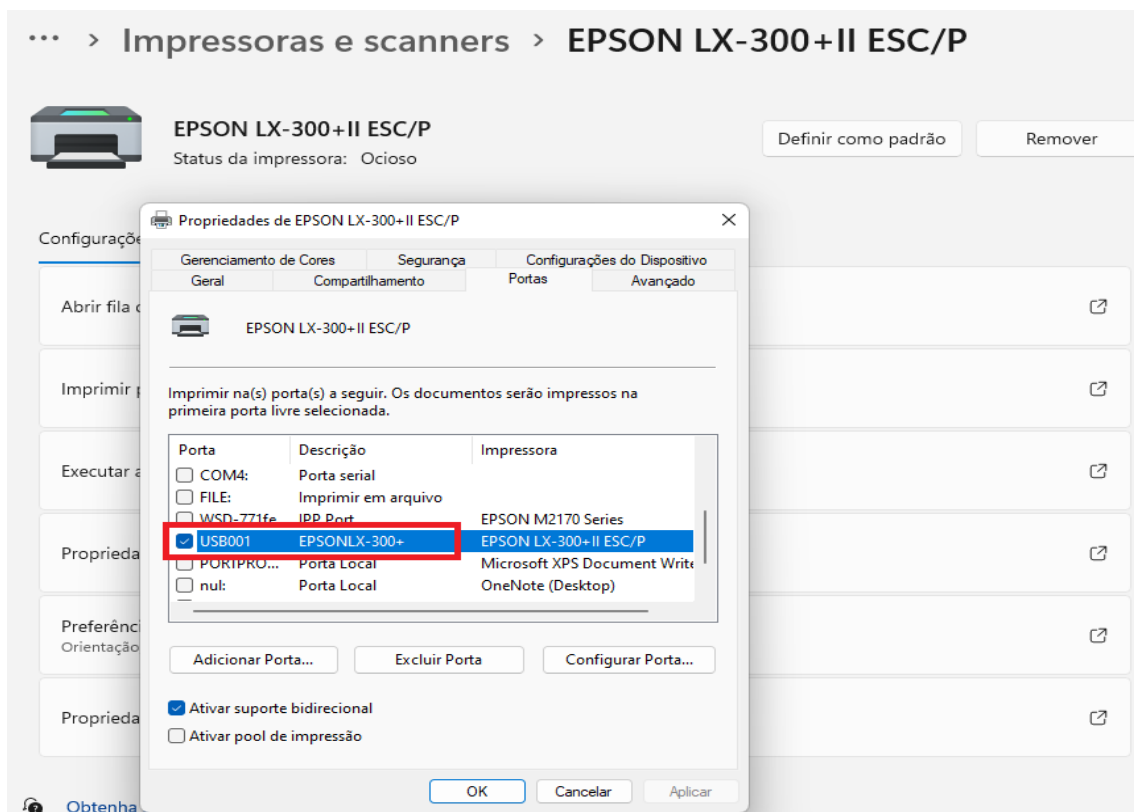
... > Impressoras e scanners > EPSON LX-300+II ESC/P

EPSON LX-300+II ESC/P
Status da impressora: Ocioso

Definir como padrão
Remover

Configuraçõ
Abrir fila d
Imprimir p
Executar a
Proprieda
Preferênci
Orientação
Proprieda
Obtenha

Propriedades de EPSON LX-300+II ESC/P

Gerenciamento de Cores | Segurança | Configurações do Dispositivo
Geral | Compartilhamento | Portas | Avançado

EPSON LX-300+II ESC/P

Imprimir na(s) porta(s) a seguir. Os documentos serão impressos na primeira porta livre selecionada.

| Porta | Descrição | Impressora |
|---|---|---|
| COM4: | Porta serial | |
| FILE: | Imprimir em arquivo | |
| WSD-771fe... | IPP Port | EPSON M2170 Series |
| USB001 | EPSONLX-300+ | EPSON LX-300+II ESC/P |
| PORTPRO... | Porta Local | Microsoft XPS Document Write |
| nul: | Porta Local | OneNote (Desktop) |

Adicionar Porta...
Excluir Porta
Configurar Porta...

Ativar suporte bidirecional
Ativar pool de impressão

OK
Cancelar
Aplicar